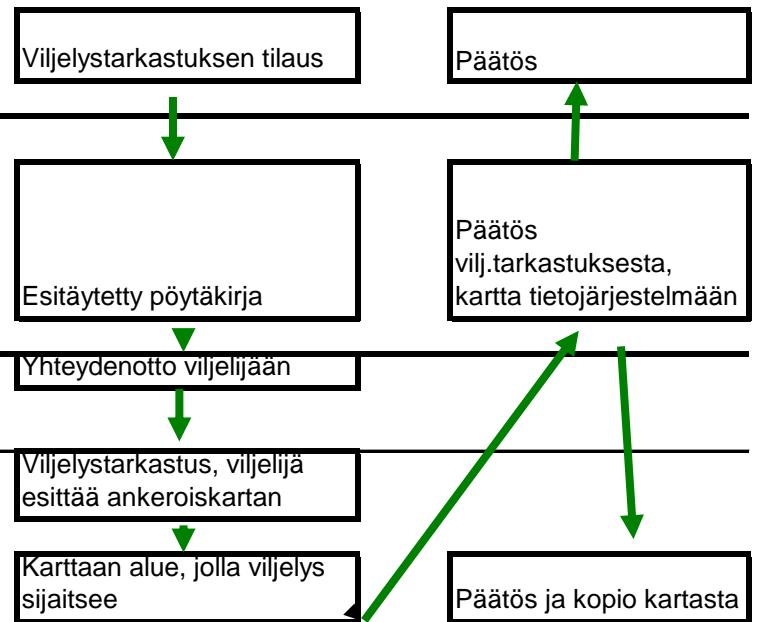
Viljelystarkastuksen tilaus

Päätös

Esitäytetty pöytäkirja

Päätös vilj.tarkastuksesta, kartta tietojärjestelmään

Yhteydenotto viljelijään

Viljelystarkastus, viljelijä esittää ankeroiskartan

Karttaan alue, jolla viljelys sijaitsee

Päätös ja kopio kartasta